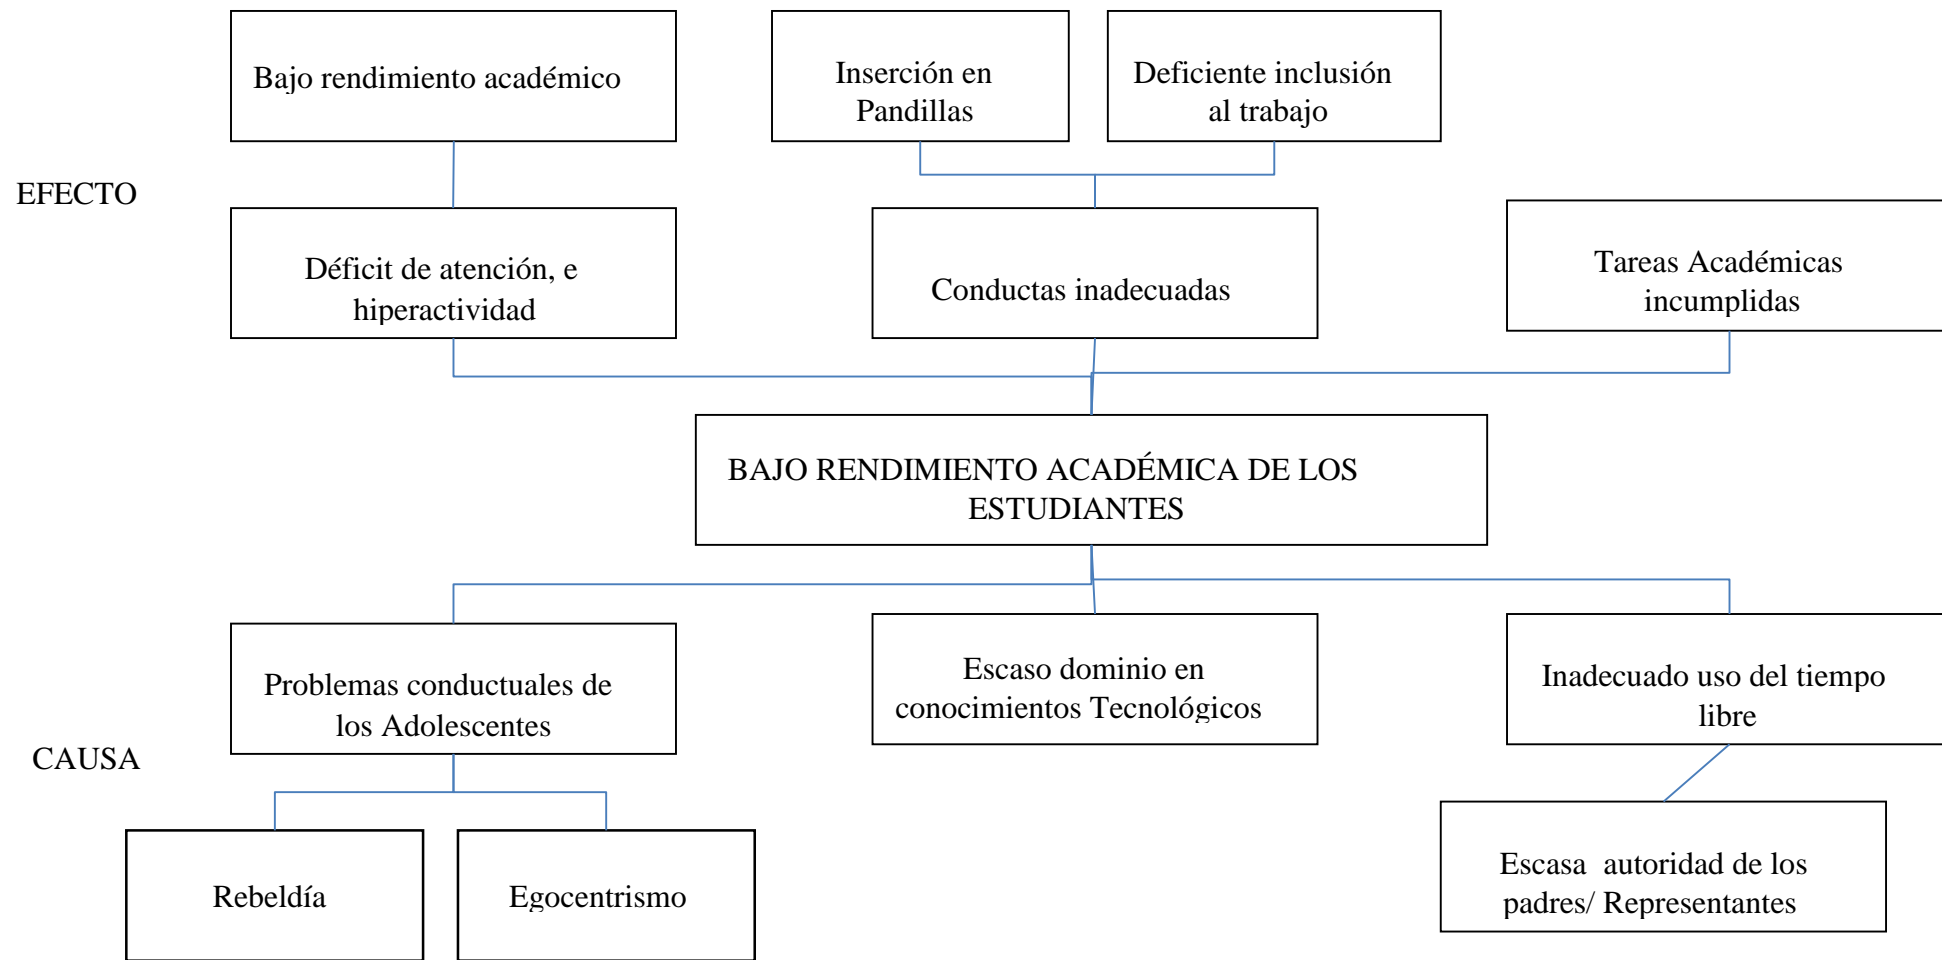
Bajo rendimiento académico

Inserción en Pandillas

Deficiente inclusión al trabajo

EFECTO

Déficit de atención, e hiperactividad

Conductas inadecuadas

Tareas Académicas incumplidas

BAJO RENDIMIENTO ACADÉMICA DE LOS ESTUDIANTES

Problemas conductuales de los Adolescentes

Escaso dominio en conocimientos Tecnológicos

Inadecuado uso del tiempo libre

CAUSA

Rebeldía

Egocentrismo

Escasa autoridad de los padres/ Representantes